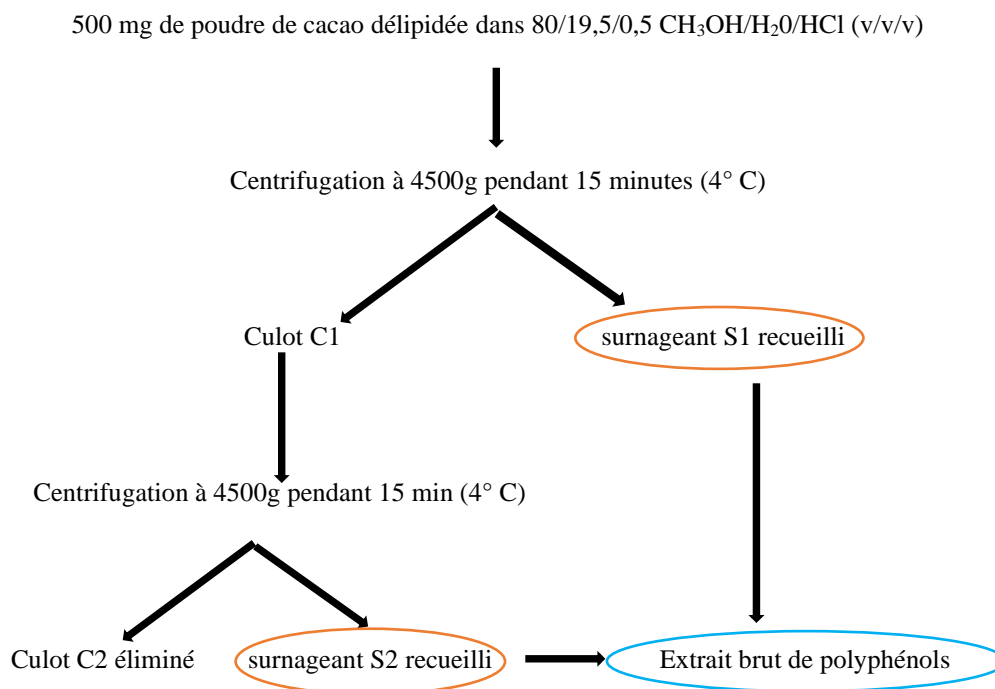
500 mg de poudre de cacao délipidée dans 80/19,5/0,5 $CH_3OH/H_20/HCl$ (v/v/v)

Centrifugation à 4500g pendant 15 minutes (4° C)

Culot C1

surnageant S1 recueilli

Centrifugation à 4500g pendant 15 min (4° C)

Culot C2 éliminé

surnageant S2 recueilli

Extrait brut de polyphénols